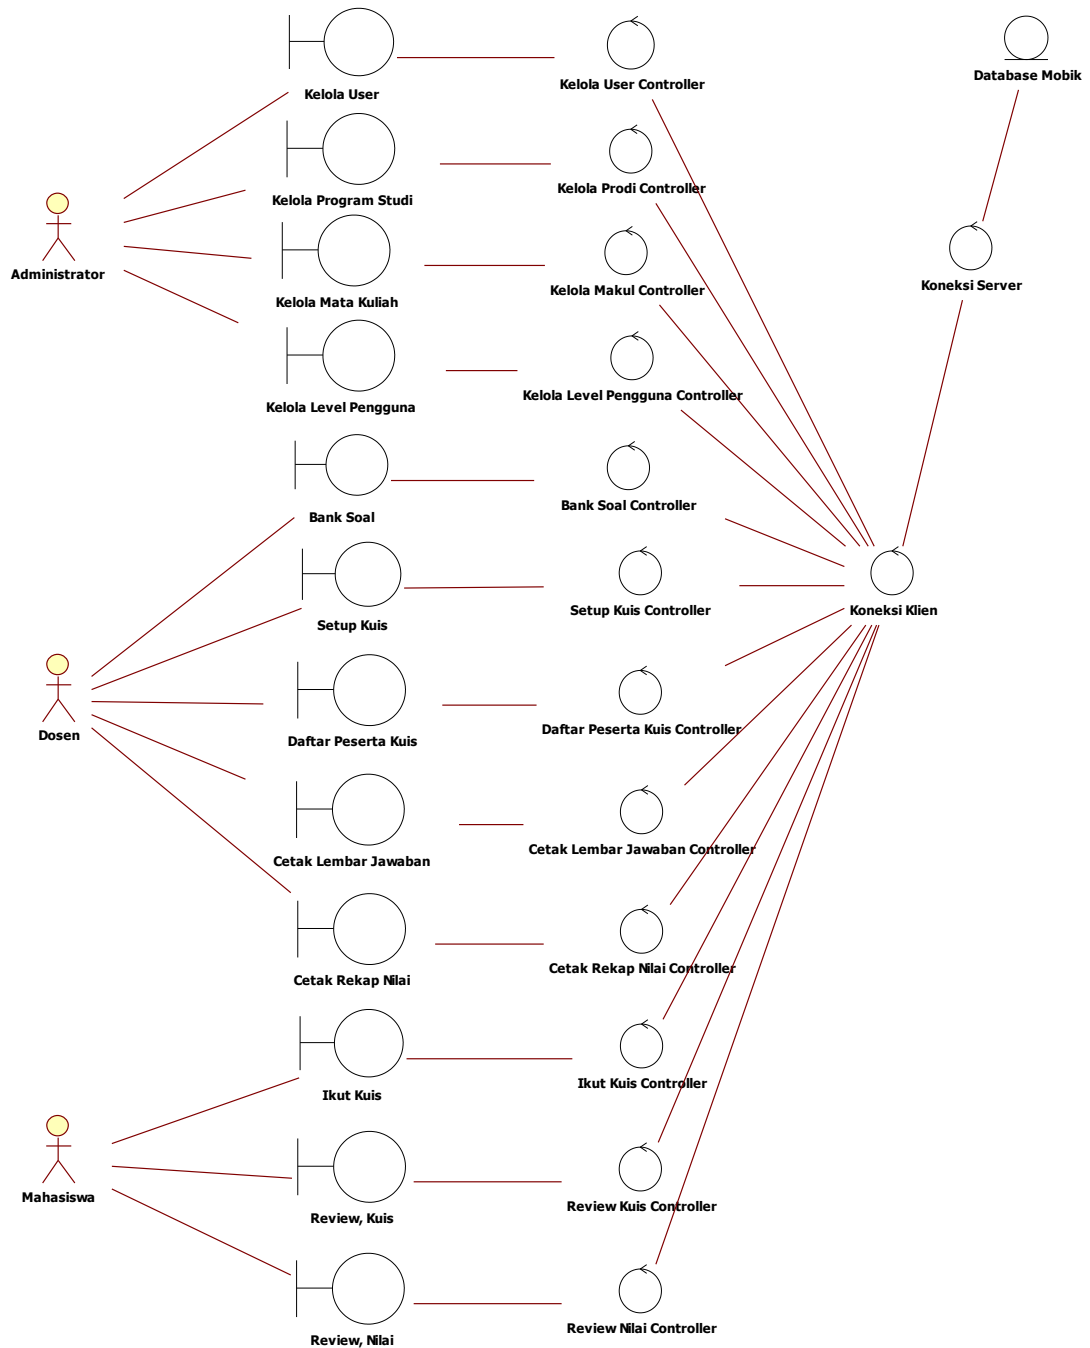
Kelola User
Kelola User Controller
Database Mobik
Kelola Program Studi
Kelola Prodi Controller
Administrator
Kelola Mata Kuliah
Kelola Makul Controller
Koneksi Server
Kelola Level Pengguna
Kelola Level Pengguna Controller
Bank Soal
Bank Soal Controller
Setup Kuis
Setup Kuis Controller
Koneksi Klien
Dosen
Daftar Peserta Kuis
Daftar Peserta Kuis Controller
Cetak Lembar Jawaban
Cetak Lembar Jawaban Controller
Cetak Rekap Nilai
Cetak Rekap Nilai Controller
Ikut Kuis
Ikut Kuis Controller
Mahasiswa
Review, Kuis
Review Kuis Controller
Review, Nilai
Review Nilai Controller